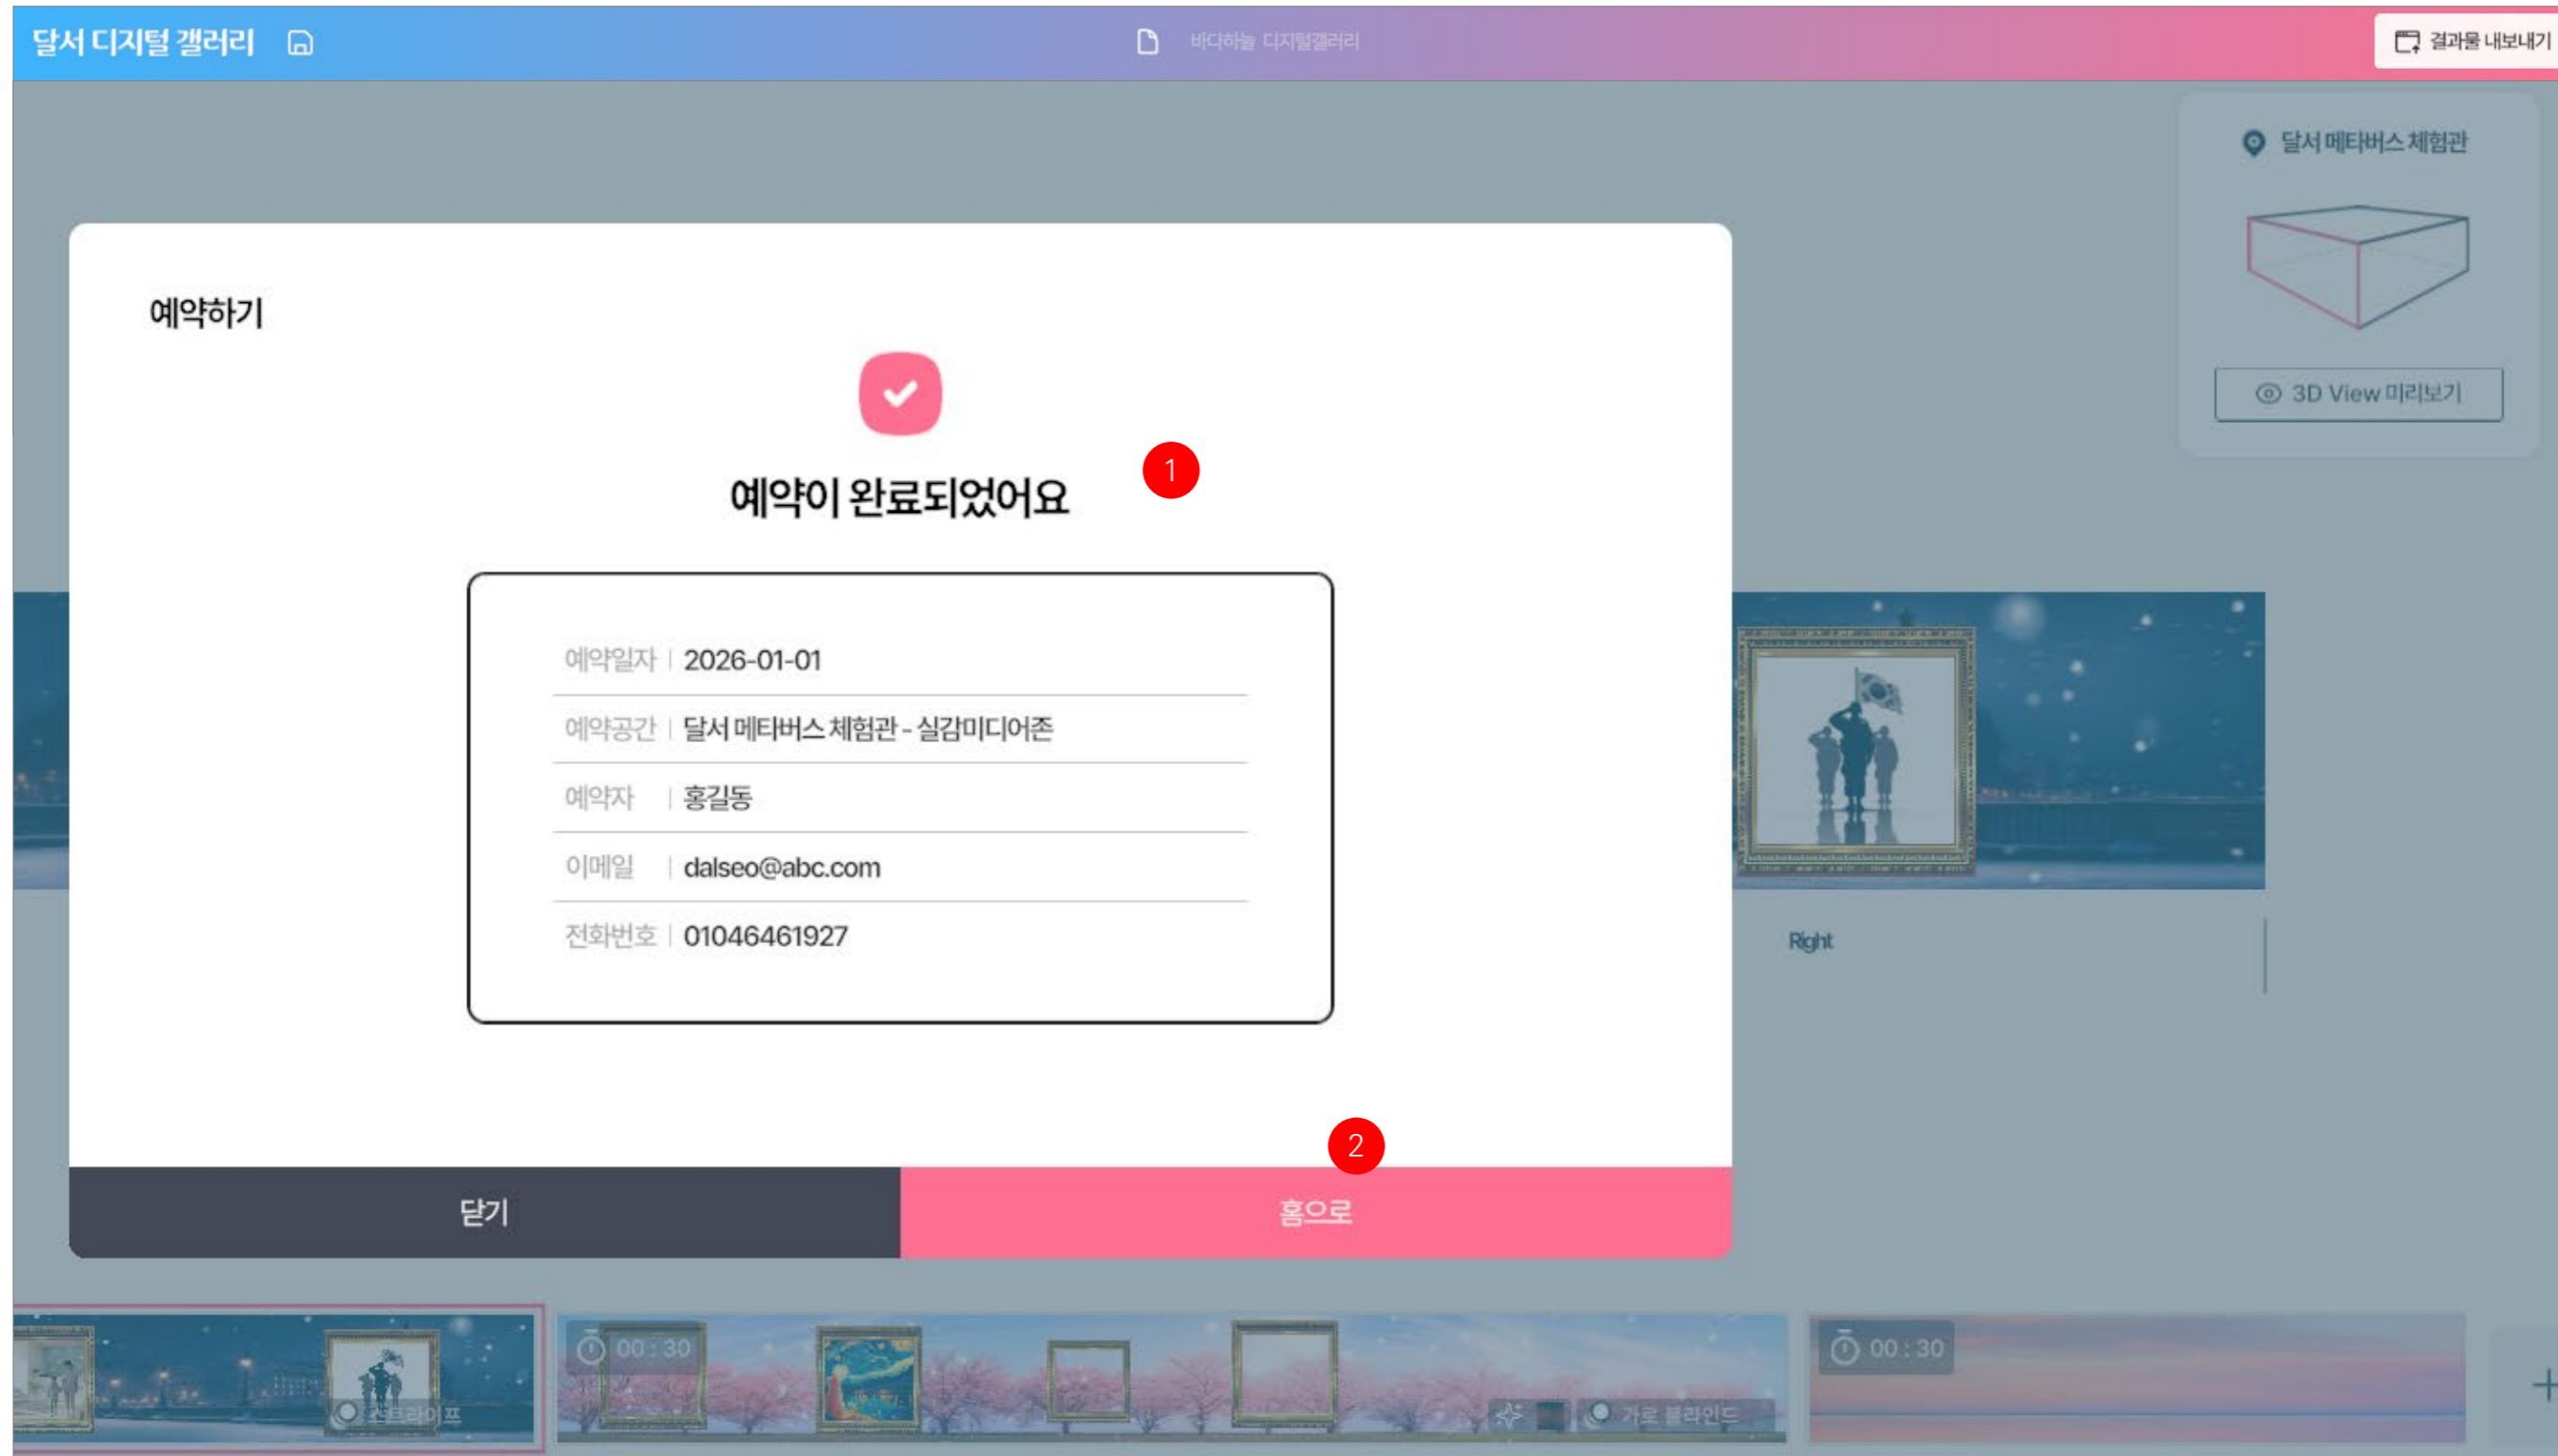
달서 디지털 갤러리

바다하늘 디지털갤러리

결과물 내보내기

달서 메타버스 체험관

3D View 미리보기

예약하기

예약이 완료되었어요

1

| | |
|---|---|
| 예약일자 | 2026-01-01 |
| 예약공간 | 달서 메타버스 체험관 - 실감미디어존 |
| 예약자 | 홍길동 |
| 이메일 | dalseo@abc.com |
| 전화번호 | 01046461927 |

Right

2

닫기

홈으로

00 : 30

00 : 30

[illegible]

가로 블라인드